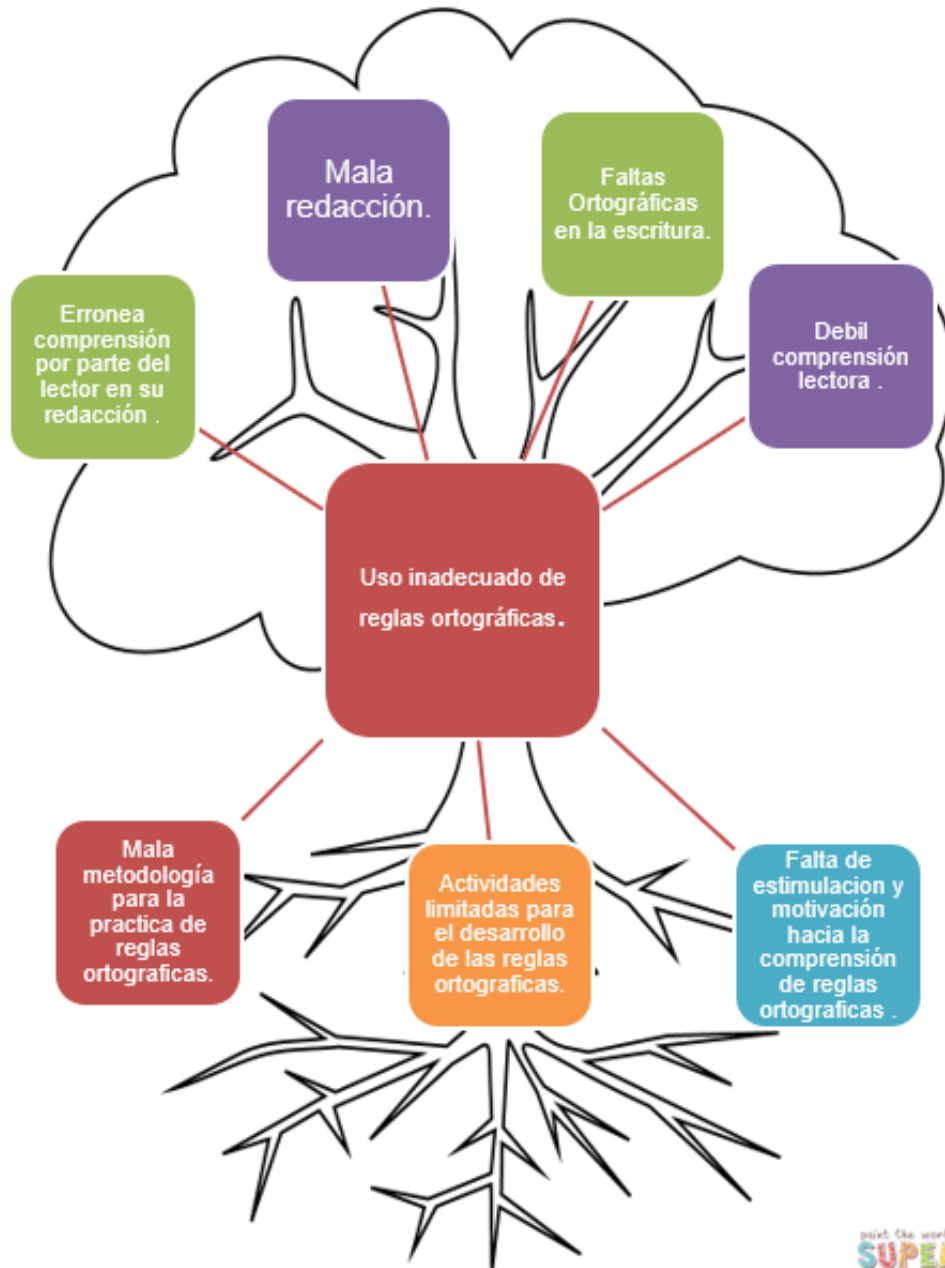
Mala redacción.

Faltas Ortográficas en la escritura.

Erronea comprensión por parte del lector en su redacción .

Debil comprensión lectora .

Uso inadecuado de reglas ortográficas.

Mala metodología para la practica de reglas ortograficas.

Actividades limitadas para el desarrollo de las reglas ortograficas.

Falta de estimulacion y motivación hacia la comprensión de reglas ortograficas .

paint the worl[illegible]
SUPE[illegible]